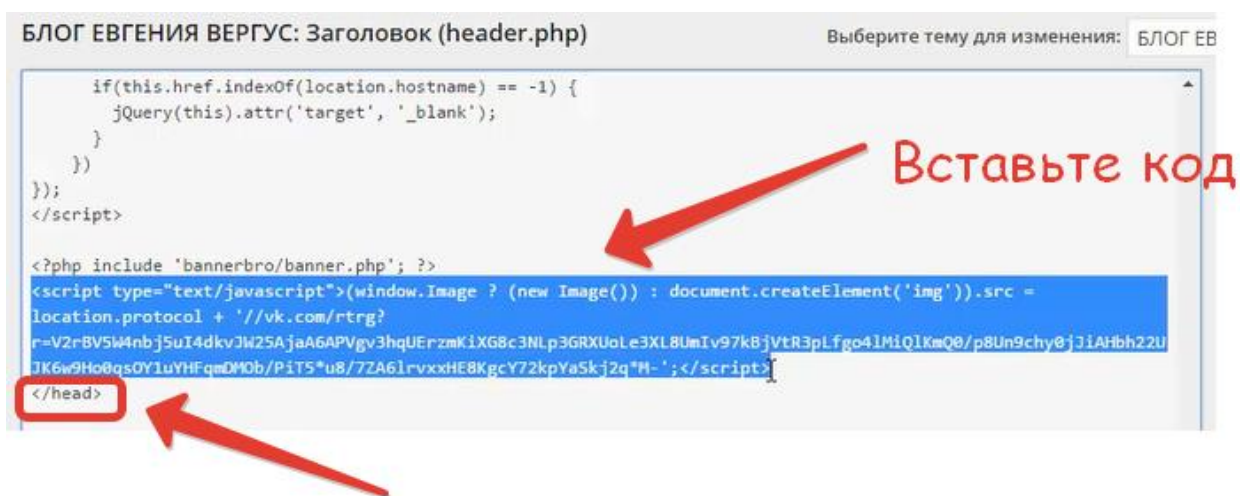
БЛОГ ЕВГЕНИЯ ВЕРГУС: Заголовок (header.php)

Выберите тему для изменения: БЛОГ ЕВ

if(this.href.indexOf(location.hostname) == -1) {
jQuery(this).attr('target', '_blank');
}
})
});
</script>

<?php include 'bannerbro/banner.php'; ?>
<script type="text/javascript">(window.Image ? (new Image()) : document.createElement('img')).src = location.protocol + '//vk.com/rtrg?r=V2rBV5W4nbj5uI4dkvJW25AjaA6APVgv3hqUErzmKiXG8c3NLp3GRXUoLe3XL8UmIv97kBjVtR3pLfgo4lMiQlKmQ0/p8Un9chy0jJiAHbh22UJK6w9Ho0qsOY1uYHFqmDMOb/PiT5*u8/7ZA6lrvxxHE8KgcY72kpYaSkj2q*M-';</script>
</head>

Вставьте код